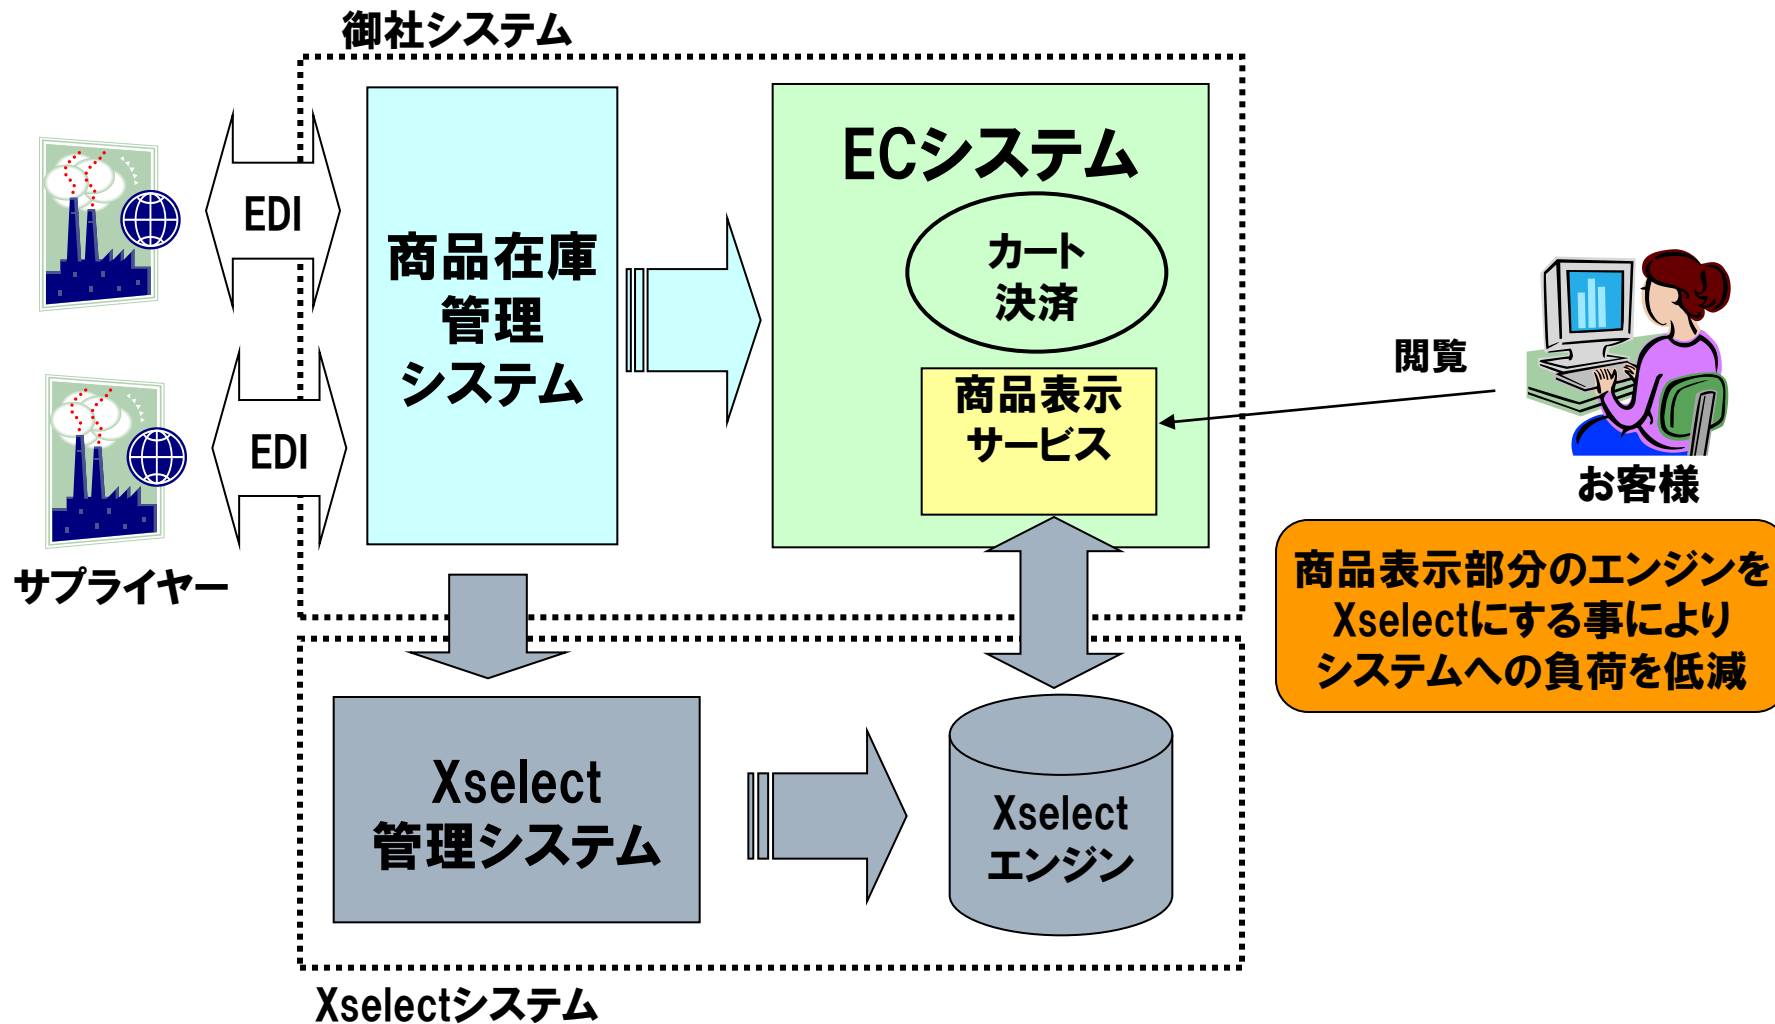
御社システム

EDI

EDI

サプライヤー

商品在庫管理システム

ECシステム

カート決済

商品表示サービス

閲覧

お客様

商品表示部分のエンジンをXselectにする事によりシステムへの負荷を低減

Xselect管理システム

Xselectエンジン

Xselectシステム